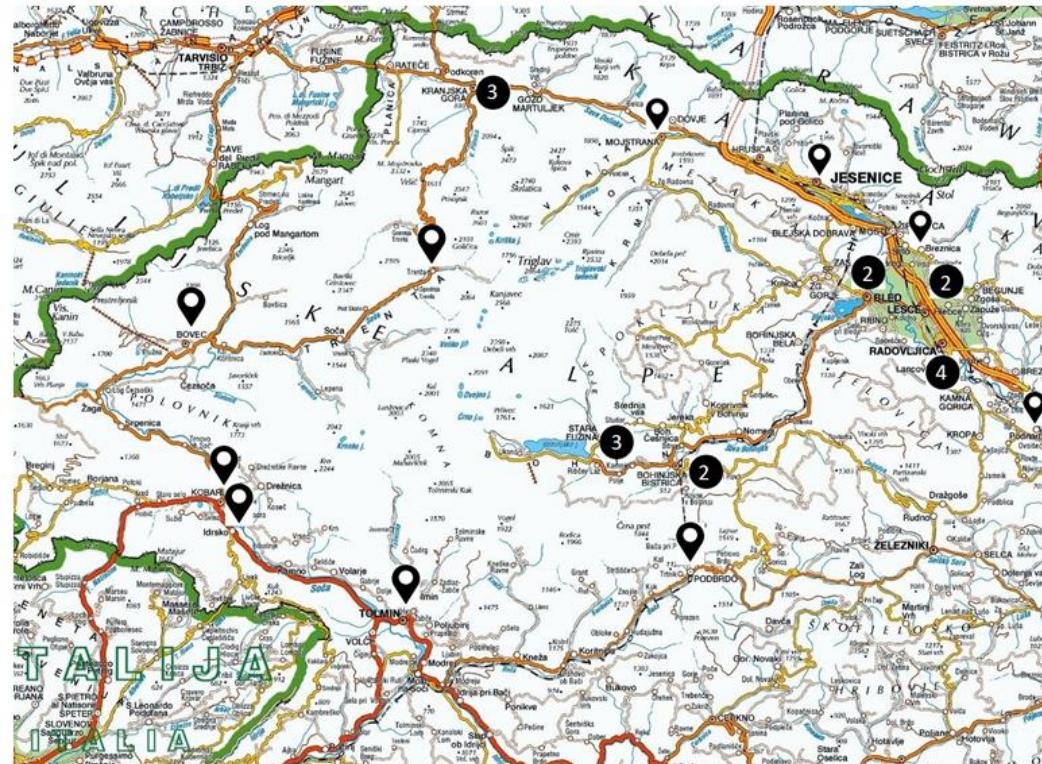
CAMPOROSSO
ŽABNICE
TARVISIO
TRBIŽ
FUSINE
FUŽINE
RATEČE
Podkoren
KRANJSKA GORA
3
GOZD MARTULJEK
DOVJE
MOJSTRANA
HRUŠICA
JESENICE
BLEJSKA DOBRAVA
Breznica
2
2
BLED
LESCE
BEGUNJE
RADOVLJICA
4
KAMNA GORICA
KROPA
Triglav
BOVEC
Log pod Mangartom
Mangart
Soča
Trenta
Kanjavec
STARA FUŽINA
3
BOHINJSKA BISTRICA
2
Srednja vas
PODBRDO
ŽELEZNIKI
Dražgoše
KOBARID
Drežnica
Idrsko
TOLMIN
VOLČE
Modrej
Bača pri Podbrdu
Črna prst
Žaga
Srpenica
POLOVNIK
ALPE
SELCA
Zali Log
Davča
Rudno
Jereka
Koprivnik
Bohinj
Vogel
Kal
Krn
Tolminski Kuk
ŠKOFJELOŠKO HRIBOVJE
CERKNO
Knežа
Poljubinj
JULIJSKE ALPE
ITALIJA
ITALIA